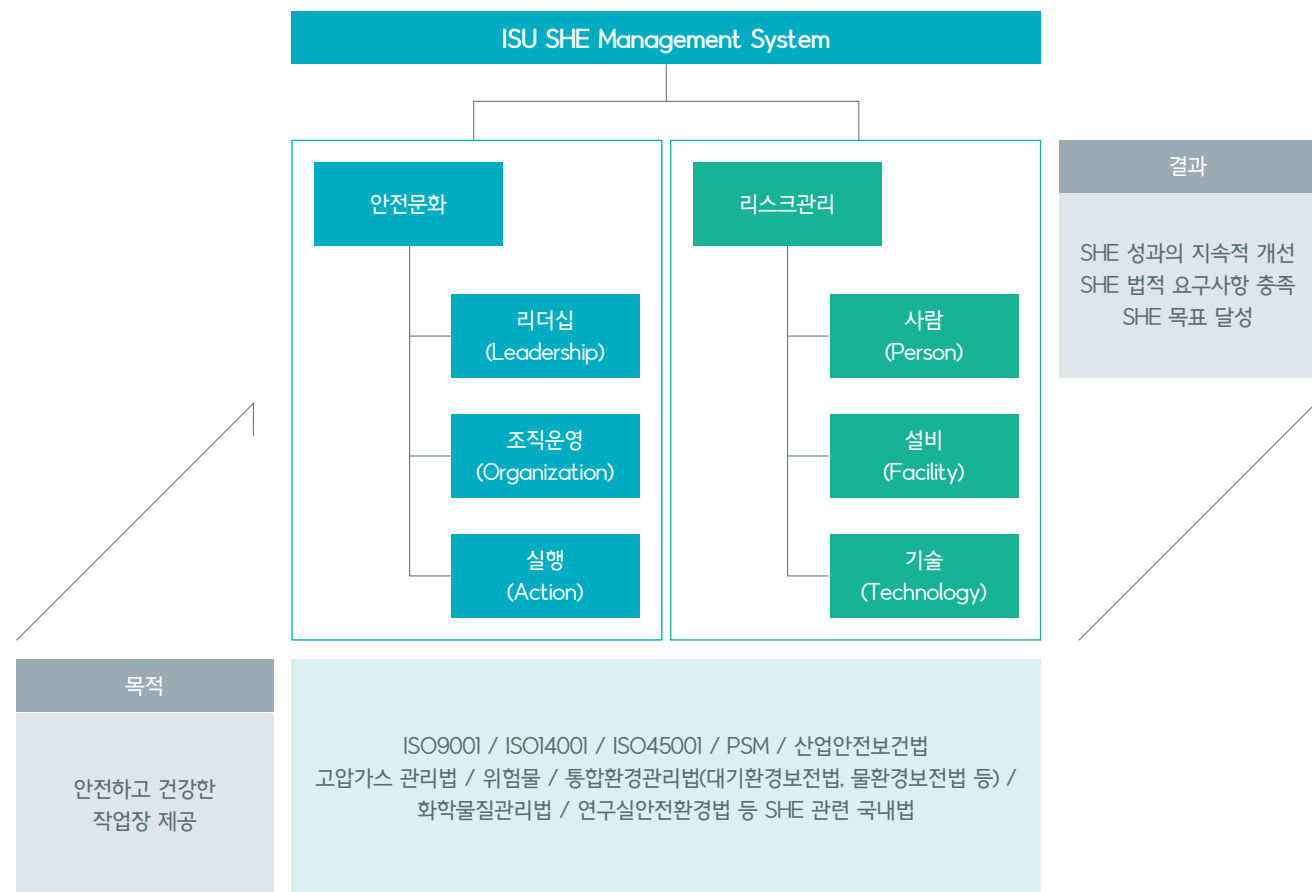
ISU SHE Management System

안전문화

리더십
(Leadership)

조직운영
(Organization)

실행
(Action)

리스크관리

사람
(Person)

설비
(Facility)

기술
(Technology)

결과

SHE 성과의 지속적 개선
SHE 법적 요구사항 충족
SHE 목표 달성

목적

안전하고 건강한
작업장 제공

ISO9001 / ISO14001 / ISO45001 / PSM / 산업안전보건법
고압가스 관리법 / 위험물 / 통합환경관리법(대기환경보전법, 물환경보전법 등) /
화학물질관리법 / 연구실안전환경법 등 SHE 관련 국내법